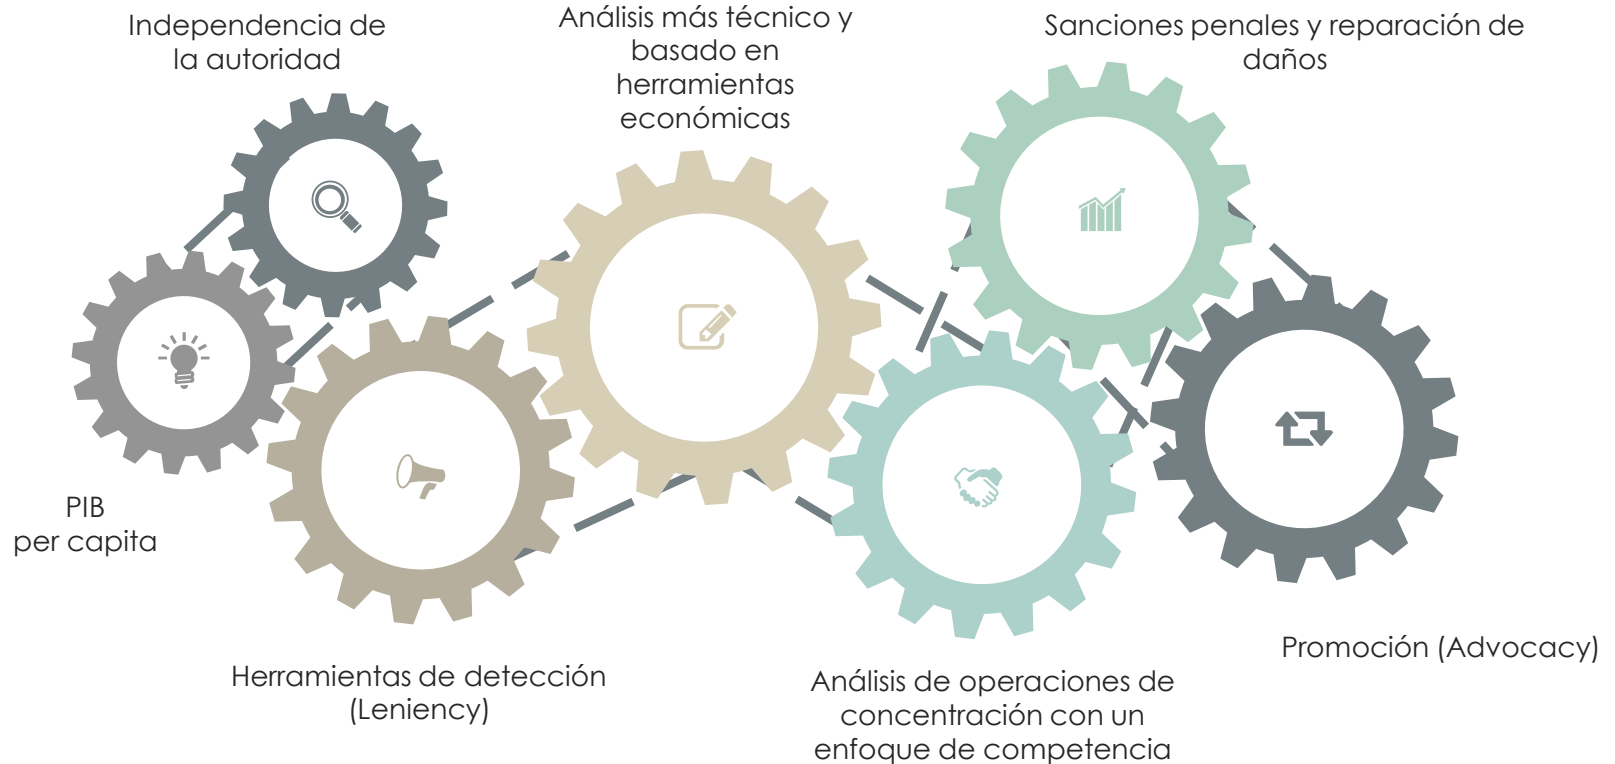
Independencia de la autoridad

Análisis más técnico y basado en herramientas económicas

Sanciones penales y reparación de daños

PIB per capita

Herramientas de detección (Leniency)

Análisis de operaciones de concentración con un enfoque de competencia

Promoción (Advocacy)